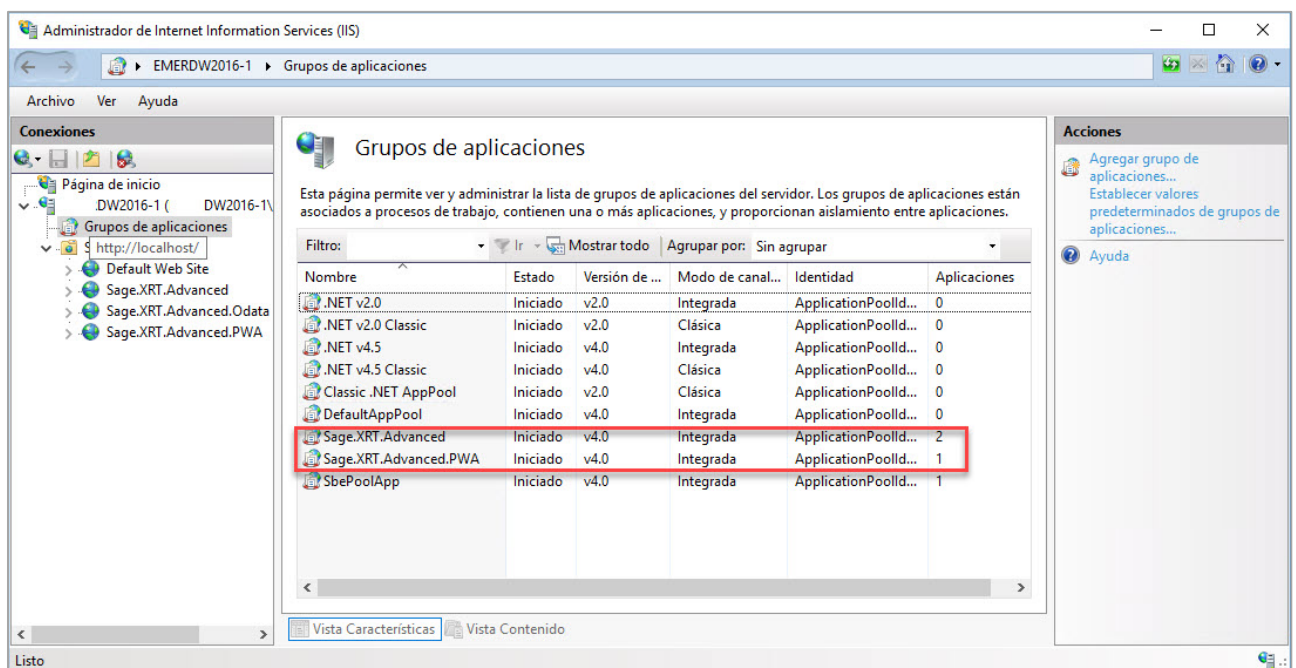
Administrador de Internet Information Services (IIS)

EMERDW2016-1 ▸ Grupos de aplicaciones

Archivo Ver Ayuda

Conexiones

Página de inicio
DW2016-1 ( DW2016-1\
Grupos de aplicaciones
S http://localhost/
Default Web Site
Sage.XRT.Advanced
Sage.XRT.Advanced.Odata
Sage.XRT.Advanced.PWA

Grupos de aplicaciones

Esta página permite ver y administrar la lista de grupos de aplicaciones del servidor. Los grupos de aplicaciones están asociados a procesos de trabajo, contienen una o más aplicaciones, y proporcionan aislamiento entre aplicaciones.

Filtro: Ir Mostrar todo Agrupar por: Sin agrupar

| Nombre | Estado | Versión de ... | Modo de canal... | Identidad | Aplicaciones |
|---|---|---|---|---|---|
| .NET v2.0 | Iniciado | v2.0 | Integrada | ApplicationPoolId... | 0 |
| .NET v2.0 Classic | Iniciado | v2.0 | Clásica | ApplicationPoolId... | 0 |
| .NET v4.5 | Iniciado | v4.0 | Integrada | ApplicationPoolId... | 0 |
| .NET v4.5 Classic | Iniciado | v4.0 | Clásica | ApplicationPoolId... | 0 |
| Classic .NET AppPool | Iniciado | v2.0 | Clásica | ApplicationPoolId... | 0 |
| DefaultAppPool | Iniciado | v4.0 | Integrada | ApplicationPoolId... | 0 |
| Sage.XRT.Advanced | Iniciado | v4.0 | Integrada | ApplicationPoolId... | 2 |
| Sage.XRT.Advanced.PWA | Iniciado | v4.0 | Integrada | ApplicationPoolId... | 1 |
| SbePoolApp | Iniciado | v4.0 | Integrada | ApplicationPoolId... | 1 |

Vista Características Vista Contenido

Acciones

Agregar grupo de aplicaciones...
Establecer valores predeterminados de grupos de aplicaciones...
Ayuda

Listo